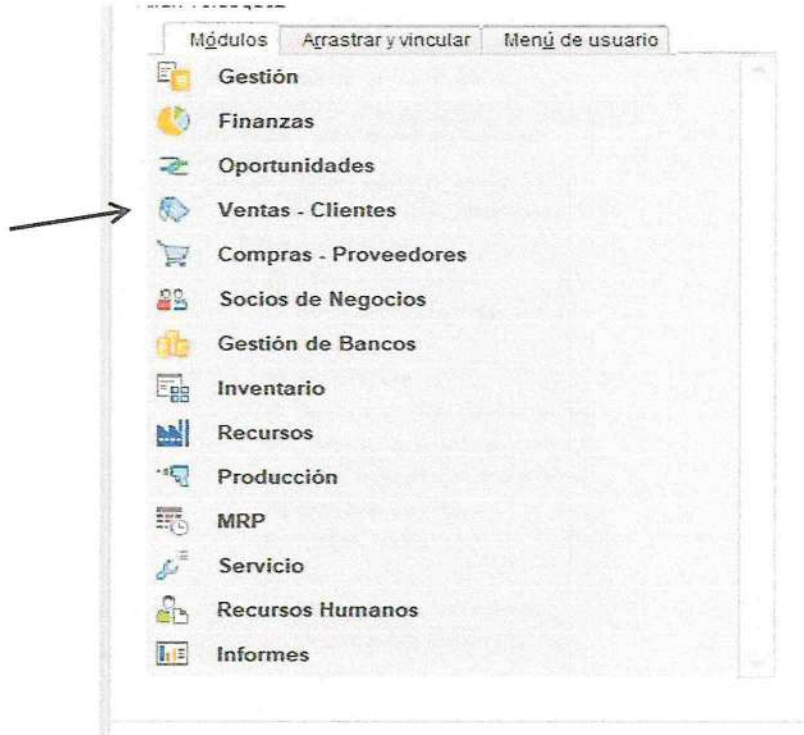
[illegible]

Módulos | Arrastrar y vincular | Menú de usuario

Gestión
Finanzas
Oportunidades
Ventas - Clientes
Compras - Proveedores
Socios de Negocios
Gestión de Bancos
Inventario
Recursos
Producción
MRP
Servicio
Recursos Humanos
Informes